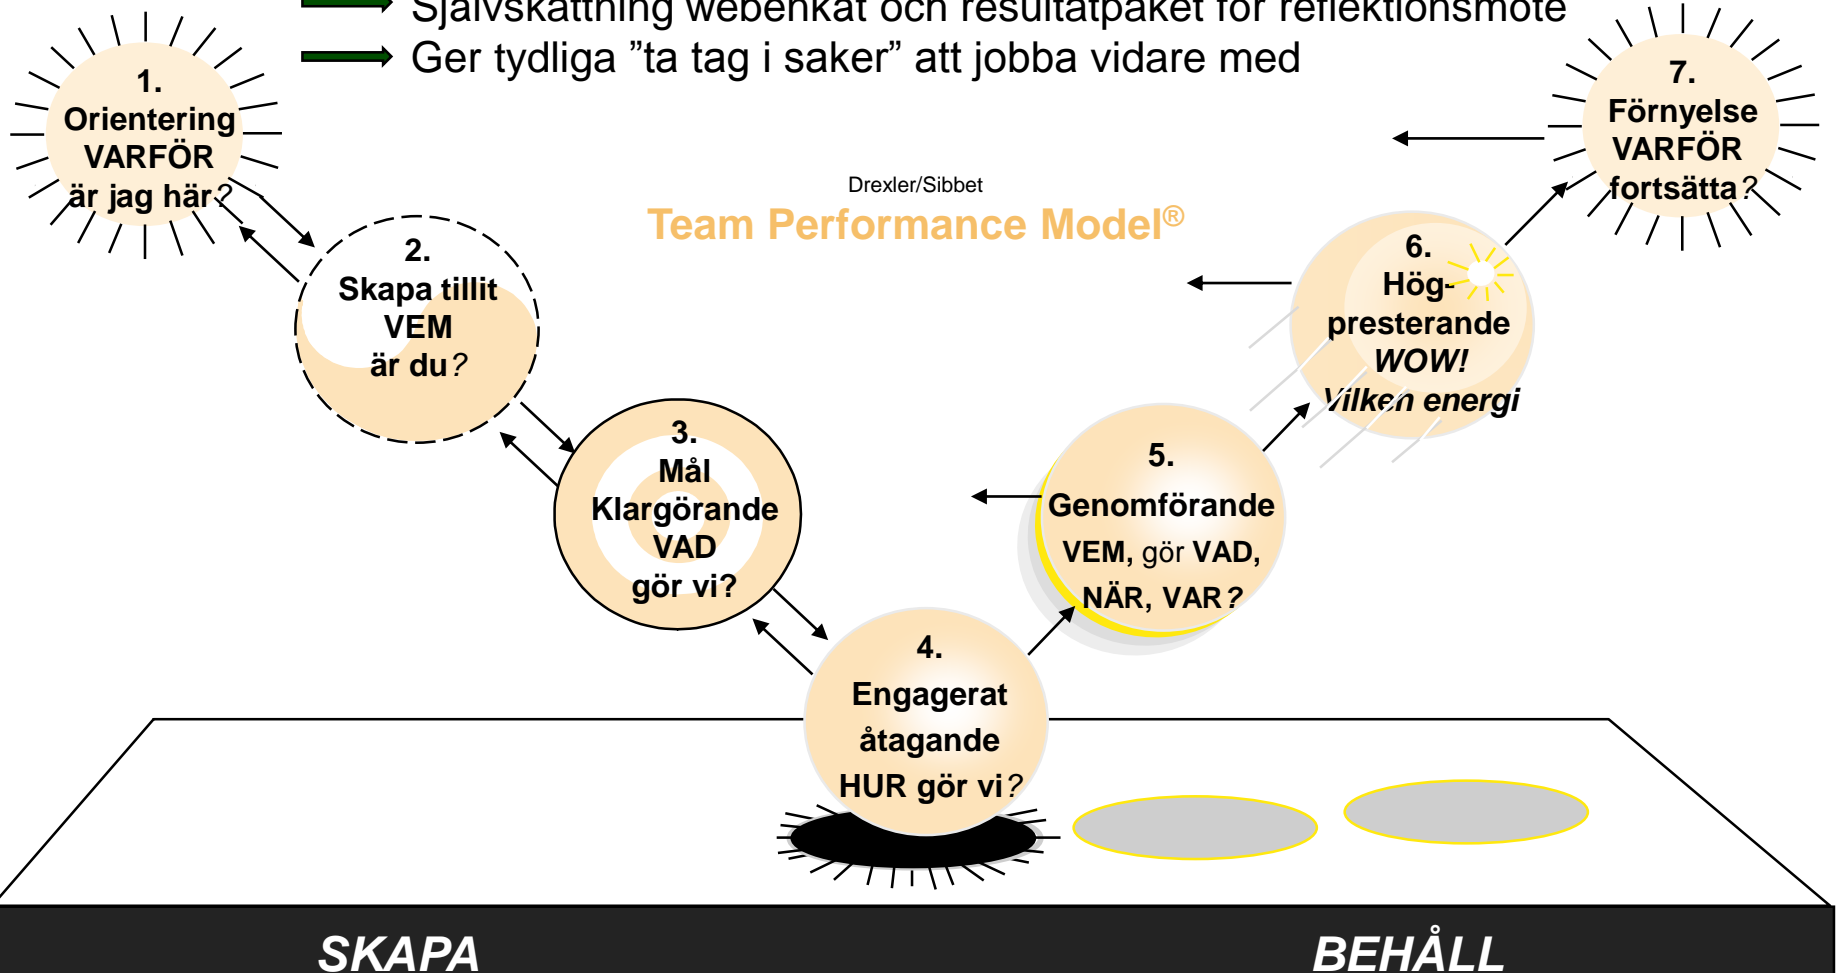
Självskattning webenkät och resultatpaket för reflektionsmöte
Ger tydliga ”ta tag i saker” att jobba vidare med

1. Orientering VARFÖR är jag här?

7. Förnyelse VARFÖR fortsätta?

Drexler/Sibbet
Team Performance Model®

2. Skapa tillit VEM är du?

6. Hög-presterande WOW! Vilken energi

3. Mål Klargörande VAD gör vi?

5. Genomförande VEM, gör VAD, NÄR, VAR?

4. Engagerat åtagande HUR gör vi?

SKAPA
BEHÅLL